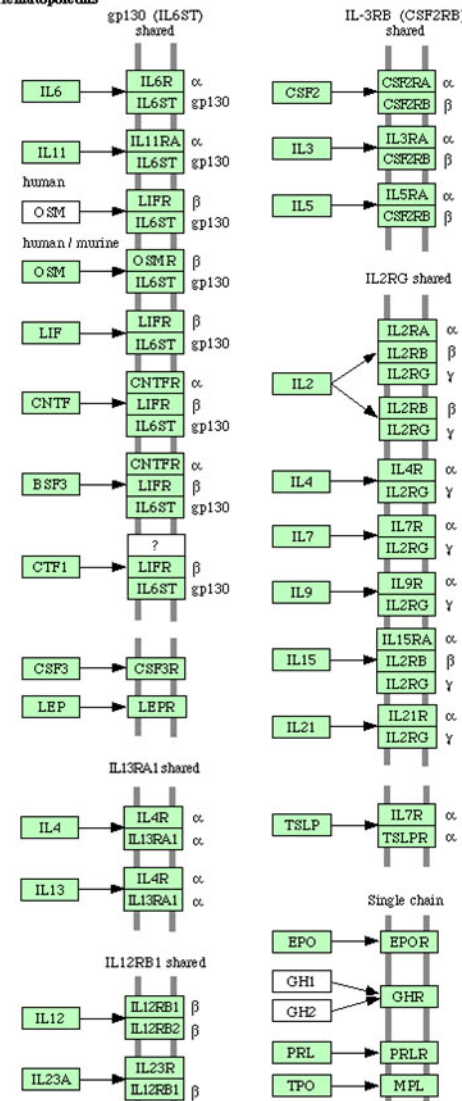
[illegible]ematopoietins

gp130 (IL6ST) shared

IL6 IL6R α IL6ST gp130

IL11 IL11RA α IL6ST gp130

human

OSM LIFR β IL6ST gp130

human / murine

OSM OSMR β IL6ST gp130

LIF LIFR β IL6ST gp130

CNTF CNTFR α LIFR β IL6ST gp130

BSF3 CNTFR α LIFR β IL6ST gp130

CTF1 ? LIFR β IL6ST gp130

CSF3 CSF3R

LEP LEPR

IL13RA1 shared

IL4 IL4R α IL13RA1 α

IL13 IL4R α IL13RA1 α

IL12RB1 shared

IL12 IL12RB1 β IL12RB2 β

IL23A IL23R IL12RB1 β

IL-3RB (CSF2RB) shared

CSF2 CSF2RA α CSF2RB β

IL3 IL3RA α CSF2RB β

IL5 IL5RA α CSF2RB β

IL2RG shared

IL2 IL2RA α IL2RB β IL2RG γ IL2RB β IL2RG γ

IL4 IL4R α IL2RG γ

IL7 IL7R α IL2RG γ

IL9 IL9R α IL2RG γ

IL15 IL15RA α IL2RB β IL2RG γ

IL21 IL21R α IL2RG γ

TSLP IL7R α TSLPR α

Single chain

EPO EPOR

GH1 GH2 GHR

PRL PRLR

TPO MPL